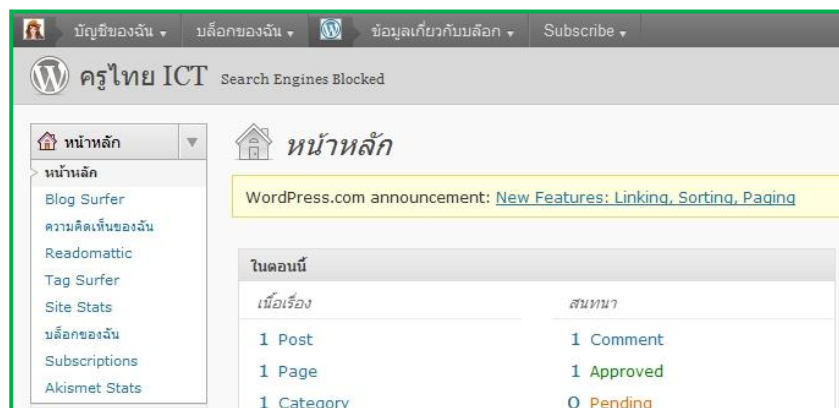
บัญชีของฉัน ▾ บล็อกของฉัน ▾ ข้อมูลเกี่ยวกับบล็อก ▾ Subscribe ▾

ครูไทย ICT Search Engines Blocked

หน้าหลัก

หน้าหลัก
Blog Surfer
ความคิดเห็นของฉัน
Readomattic
Tag Surfer
Site Stats
บล็อกของฉัน
Subscriptions
Akismet Stats

หน้าหลัก

WordPress.com announcement: New Features: Linking, Sorting, Paging

ในตอนนี้

| เนื้อเรื่อง | สนทนา |
|---|---|
| 1 Post | 1 Comment |
| 1 Page | 1 Approved |
| 1 Category | 0 Pending |